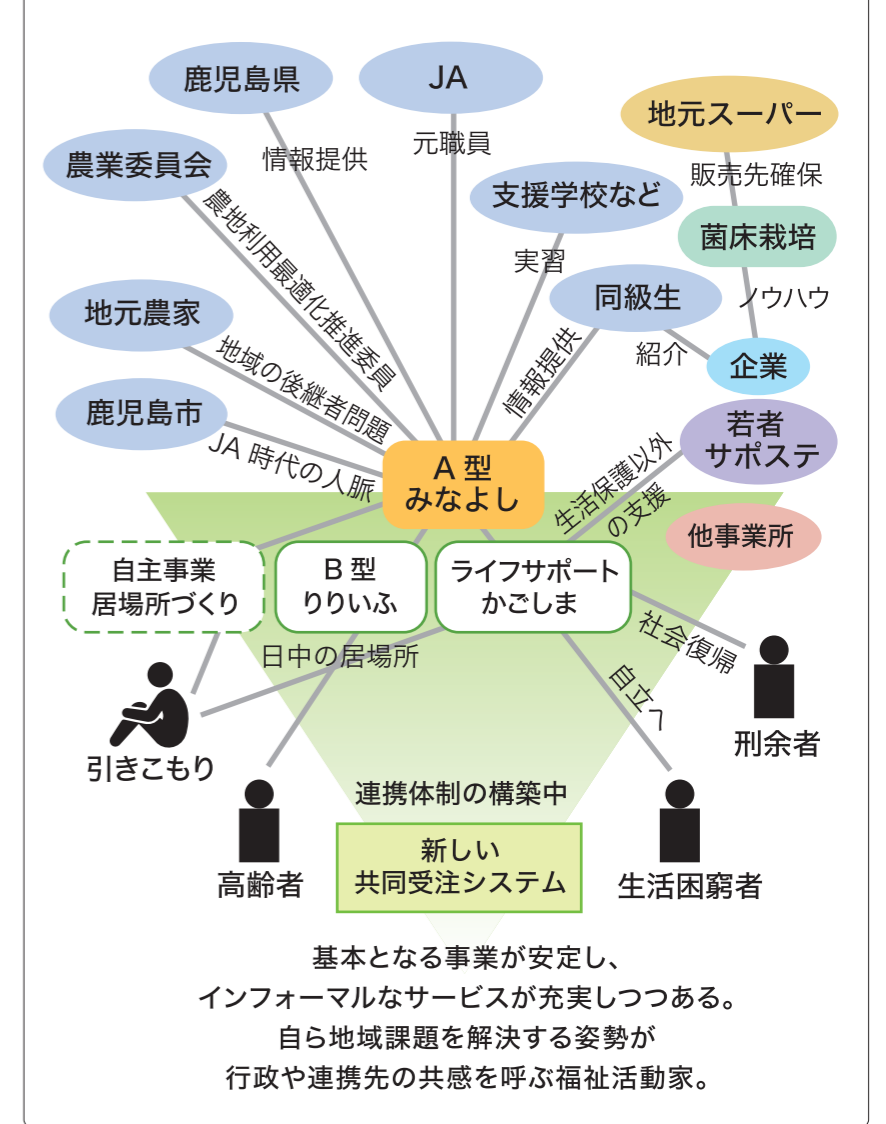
鹿児島県

JA

地元スーパー

情報提供

元職員

販売先確保

農業委員会

支援学校など

菌床栽培

農地利用最適化推進委員

実習

ノウハウ

地元農家

同級生

地域の後継者問題

紹介

企業

情報提供

鹿児島市

若者サポステ

JA 時代の人脈

A 型
みなよし

生活保護以外の支援

他事業所

自主事業
居場所づくり

B 型
りりいふ

ライフサポート
かごしま

社会復帰

日中の居場所

自立へ

刑余者

引きこもり

連携体制の構築中

新しい
共同受注システム

高齢者

生活困窮者

基本となる事業が安定し、
インフォーマルなサービスが充実しつつある。
自ら地域課題を解決する姿勢が
行政や連携先の共感を呼ぶ福祉活動家。